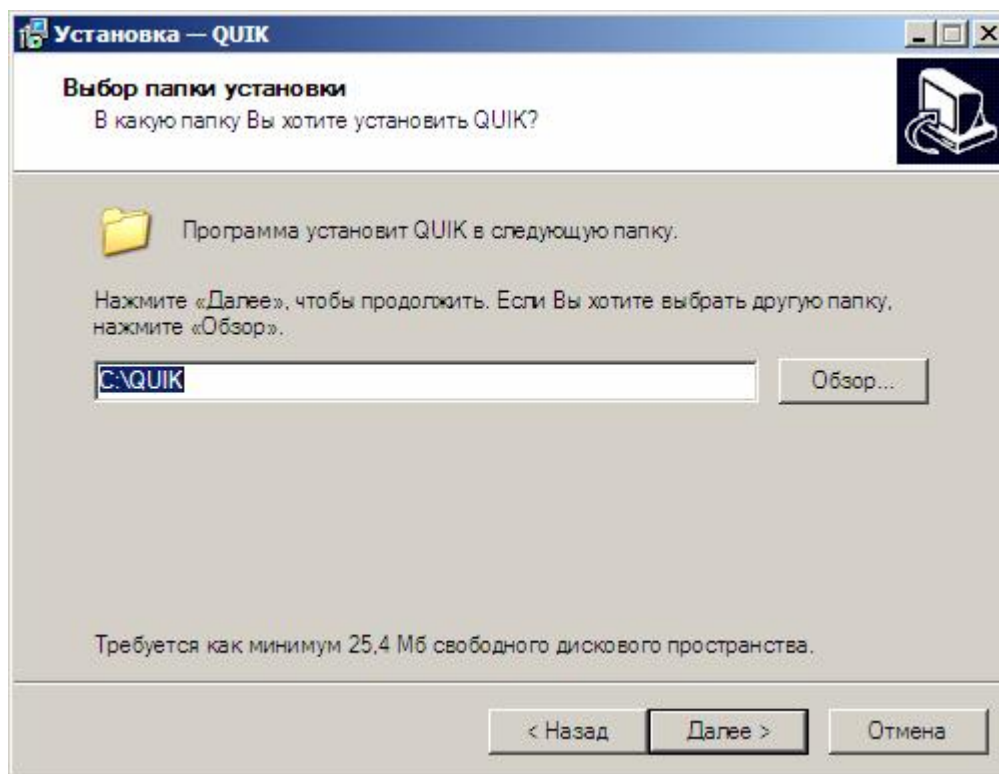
Установка — QUIK

Выбор папки установки
В какую папку Вы хотите установить QUIK?

Программа установит QUIK в следующую папку.

Нажмите «Далее», чтобы продолжить. Если Вы хотите выбрать другую папку, нажмите «Обзор».

C:\QUIK

Обзор...

Требуется как минимум 25,4 Мб свободного дискового пространства.

< Назад

Далее >

Отмена